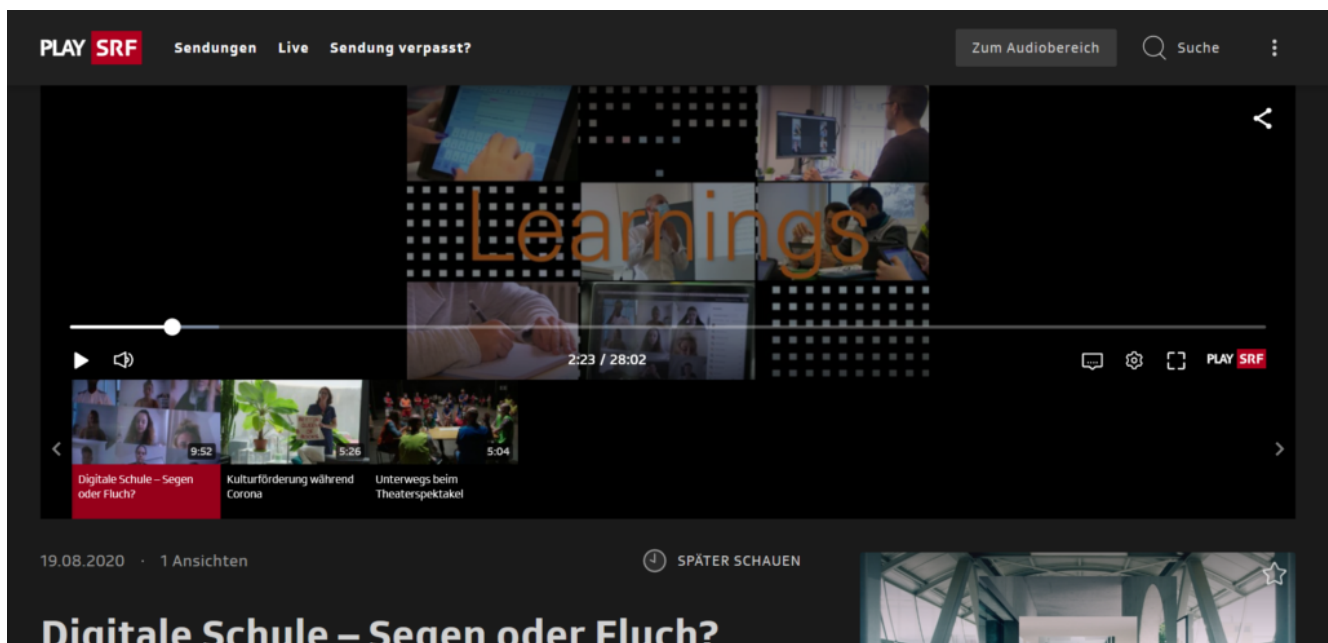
PLAY SRF Sendungen Live Sendung verpasst?

Zum Audiobereich Suche

Learnings

2:23 / 28:02

PLAY SRF

9:52
Digitale Schule – Segen oder Fluch?

5:26
Kulturförderung während Corona

5:04
Unterwegs beim Theaterspektakel

19.08.2020 · 1 Ansichten

SPÄTER SCHAUEN

Digitale Schule – Segen oder Fluch?